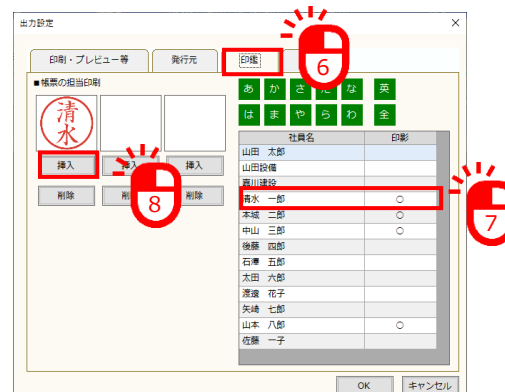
出力設定

印刷・プレビュー等　発行元　印鑑

■帳票の担当印刷

清水

挿入　挿入　挿入

削除　削除　削除

あ　か　さ　た　な　英
は　ま　や　ら　わ　全

| 社員名 | 印影 |
|---|---|
| 山田　太郎 | |
| 山田設備 | |
| 嘉川建設 | |
| 清水　一郎 | ○ |
| 本城　二郎 | ○ |
| 中山　三郎 | ○ |
| 後藤　四郎 | |
| 石澤　五郎 | |
| 太田　六郎 | |
| 渡邊　花子 | |
| 矢崎　七郎 | |
| 山本　八郎 | ○ |
| 佐藤　一子 | |

6
7
8

OK　キャンセル